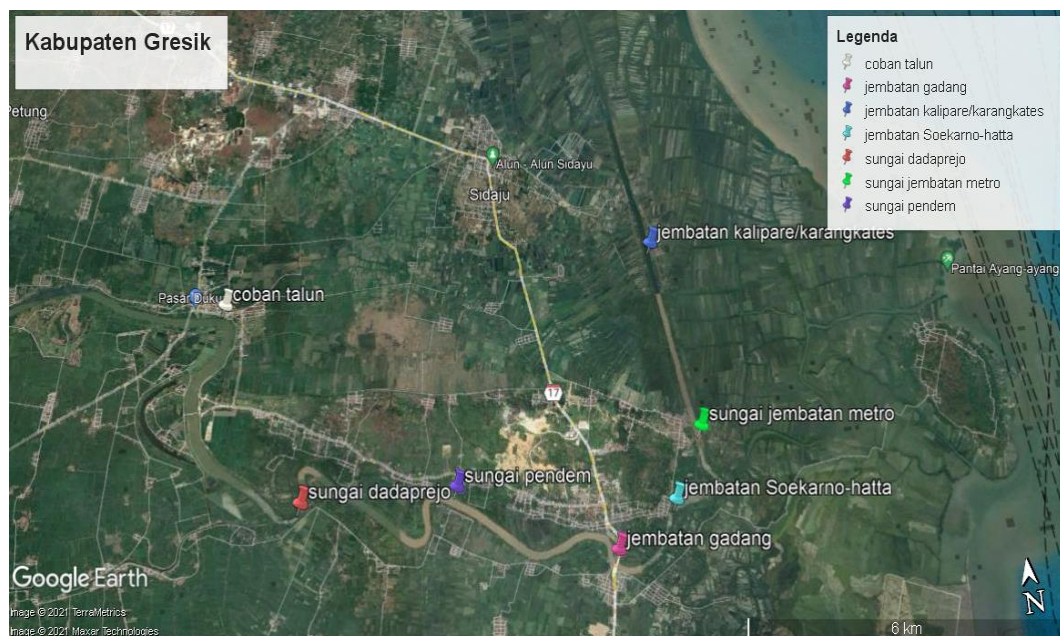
Kabupaten Gresik

Legenda
coban talun
jembatan gadang
jembatan kalipare/karangkates
jembatan Soekarno-hatta
sungai dadaprejo
sungai jembatan metro
sungai pendem

Petung
Alun - Alun Sidayu
Sidaju
jembatan kalipare/karangkates
Pantai Ayang-ayang
Pasar Duku
coban talun
17
sungai jembatan metro
sungai pendem
jembatan Soekarno-hatta
sungai dadaprejo
jembatan gadang

Google Earth
Image © 2021 TerraMetrics
Image © 2021 Maxar Technologies
6 km
N